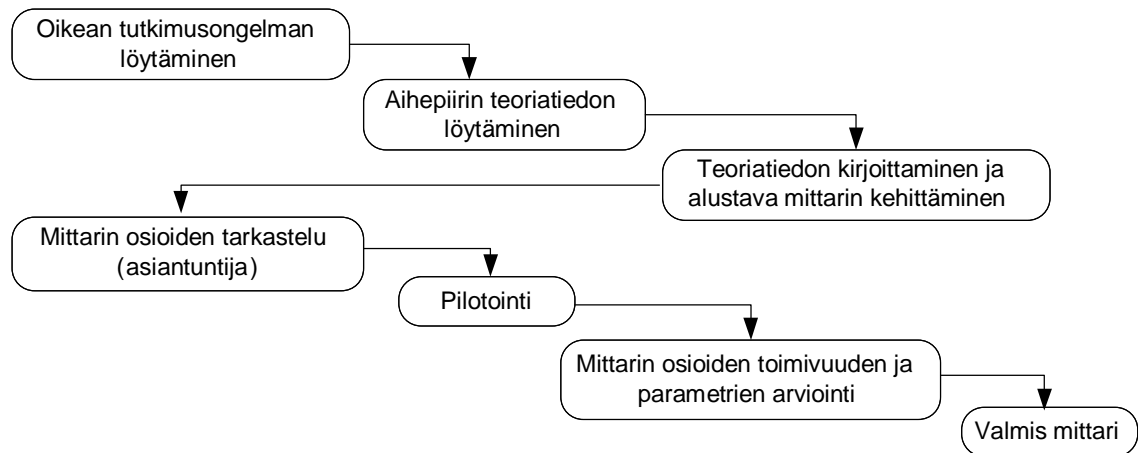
Oikean tutkimusongelman löytäminen

Aihepiirin teoriatiedon löytäminen

Teoriatiedon kirjoittaminen ja alustava mittarin kehittäminen

Mittarin osioiden tarkastelu (asiantuntija)

Pilotointi

Mittarin osioiden toimivuuden ja parametrien arviointi

Valmis mittari